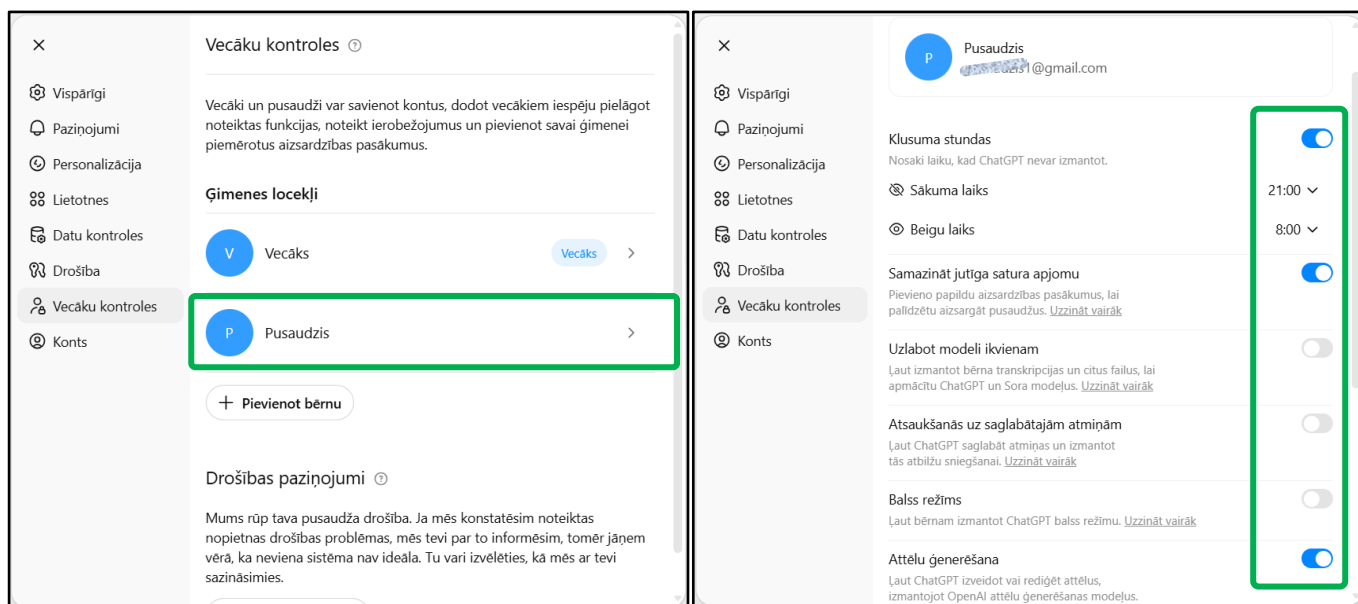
×

Vispārīgi
Paziņojumi
Personalizācija
Lietotnes
Datu kontroles
Drošība
Vecāku kontroles
Konts

Vecāku kontroles ⓘ

Vecāki un pusaudži var savienot kontus, dodot vecākiem iespēju pielāgot noteiktas funkcijas, noteikt ierobežojumus un pievienot savai ģimenei piemērotus aizsardzības pasākumus.

Ģimenes locekļi

V Vecāks Vecāks >

P Pusaudzis >

+ Pievienot bērnu

Drošības paziņojumi ⓘ

Mums rūp tava pusaudža drošība. Ja mēs konstatēsim noteiktas nopietnas drošības problēmas, mēs tevi par to informēsim, tomēr jāņem vērā, ka neviena sistēma nav ideāla. Tu vari izvēlēties, kā mēs ar tevi sazināsimies.

×

Vispārīgi
Paziņojumi
Personalizācija
Lietotnes
Datu kontroles
Drošība
Vecāku kontroles
Konts

P Pusaudzis
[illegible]1@gmail.com

Klusuma stundas
Nosaki laiku, kad ChatGPT nevar izmantot.

Sākuma laiks 21:00

Beigu laiks 8:00

Samazināt jutīga satura apjomu
Pievieno papildu aizsardzības pasākumus, lai palīdzētu aizsargāt pusaudžus. Uzzināt vairāk

Uzlabot modeli ikvienam
Ļaut izmantot bērna transkripcijas un citus failus, lai apmācītu ChatGPT un Sora modeļus. Uzzināt vairāk

Atsaukšanās uz saglabātajām atmiņām
Ļaut ChatGPT saglabāt atmiņas un izmantot tās atbilžu sniegšanai. Uzzināt vairāk

Balss režīms
Ļaut bērnam izmantot ChatGPT balss režīmu. Uzzināt vairāk

Attēlu ģenerēšana
Ļaut ChatGPT izveidot vai rediģēt attēlus, izmantojot OpenAI attēlu ģenerēšanas modeļus.